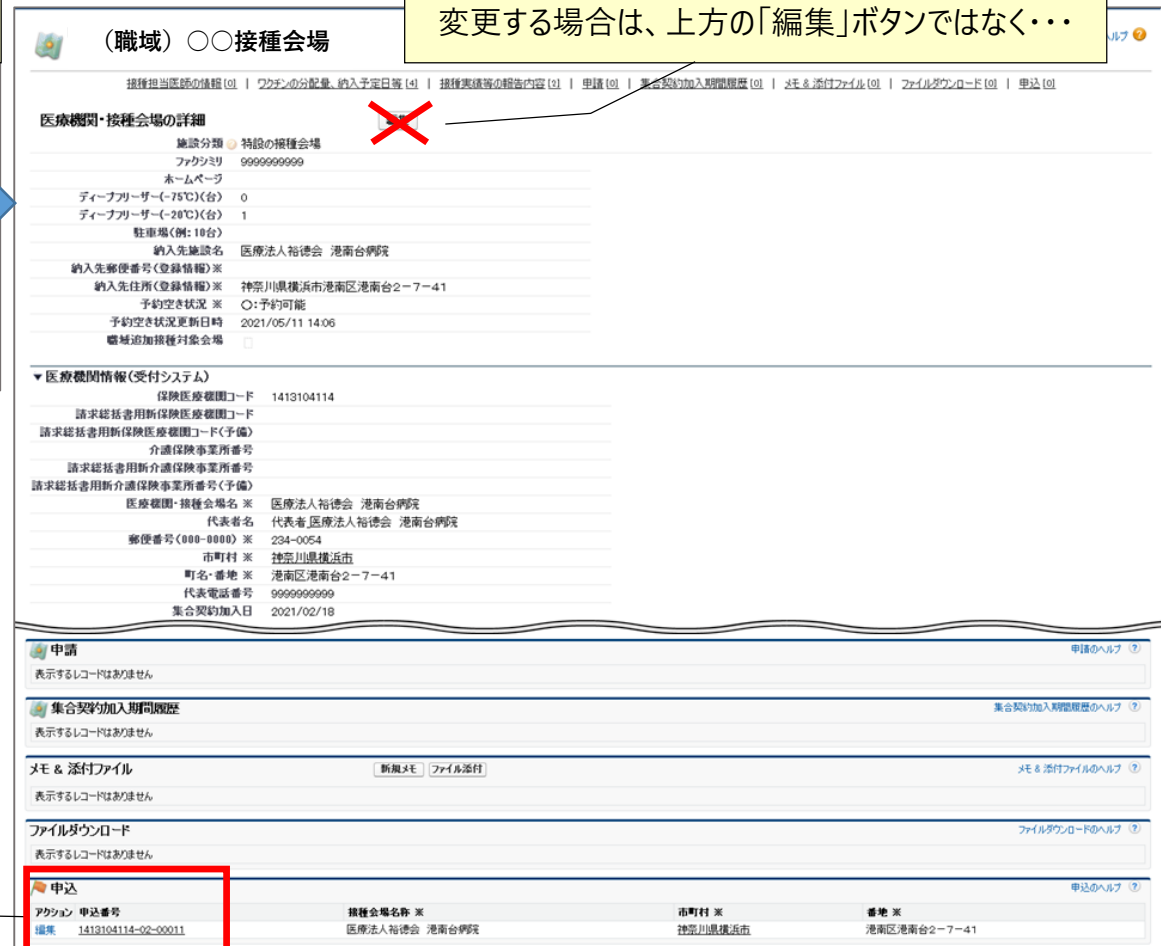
変更する場合は、上方の「編集」ボタンではなく・・・

（職域）○○接種会場

ヘルプ

接種担当医師の情報 [0] | ワクチンの分配量、納入予定日等 [4] | 接種実績等の報告内容 [2] | 申請 [0] | 集合契約加入期間履歴 [0] | メモ & 添付ファイル [0] | ファイルダウンロード [0] | 申込 [0]

医療機関・接種会場の詳細

施設分類 特設の接種会場
ファクシミリ 9999999999
ホームページ
ディープフリーザー(-75℃)(台) 0
ディープフリーザー(-20℃)(台) 1
駐車場(例：10台)
納入先施設名 医療法人裕徳会 港南台病院
納入先郵便番号(登録情報)※
納入先住所(登録情報)※ 神奈川県横浜市港南区港南台2−7−41
予約空き状況 ※ ○：予約可能
予約空き状況更新日時 2021/05/11 14:06
職域追加接種対象会場

▼医療機関情報(受付システム)

保険医療機関コード 1413104114
請求総括書用新保険医療機関コード
請求総括書用新保険医療機関コード(予備)
介護保険事業所番号
請求総括書用新介護保険事業所番号
請求総括書用新介護保険事業所番号(予備)
医療機関・接種会場名 ※ 医療法人裕徳会 港南台病院
代表者名 代表者_医療法人裕徳会 港南台病院
郵便番号(000-0000) ※ 234-0054
市町村 ※ 神奈川県横浜市
町名・番地 ※ 港南区港南台2−7−41
代表電話番号 9999999999
集合契約加入日 2021/02/18

申請
申請のヘルプ
表示するレコードはありません

集合契約加入期間履歴
集合契約加入期間履歴のヘルプ
表示するレコードはありません

メモ & 添付ファイル
新規メモ ファイル添付
メモ & 添付ファイルのヘルプ
表示するレコードはありません

ファイルダウンロード
ファイルダウンロードのヘルプ
表示するレコードはありません

申込
申込のヘルプ

| アクション | 申込番号 | 接種会場名称 ※ | 市町村 ※ | 番地 ※ |
|---|---|---|---|---|
| 編集 | 1413104114-02-00011 | 医療法人裕徳会 港南台病院 | 神奈川県横浜市 | 港南区港南台2−7−41 |